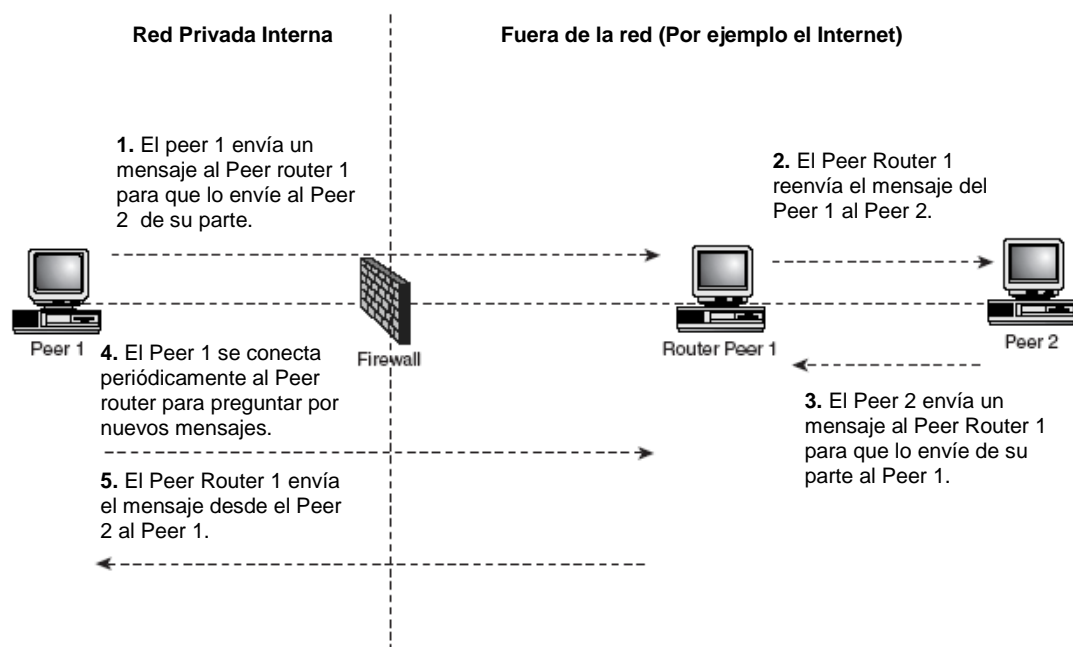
Red Privada Interna

Fuera de la red (Por ejemplo el Internet)

**1.** El peer 1 envía un mensaje al Peer router 1 para que lo envíe al Peer 2 de su parte.

**2.** El Peer Router 1 reenvía el mensaje del Peer 1 al Peer 2.

Peer 1

Firewall

Router Peer 1

Peer 2

**4.** El Peer 1 se conecta periódicamente al Peer router para preguntar por nuevos mensajes.

**3.** El Peer 2 envía un mensaje al Peer Router 1 para que lo envíe de su parte al Peer 1.

**5.** El Peer Router 1 envía el mensaje desde el Peer 2 al Peer 1.